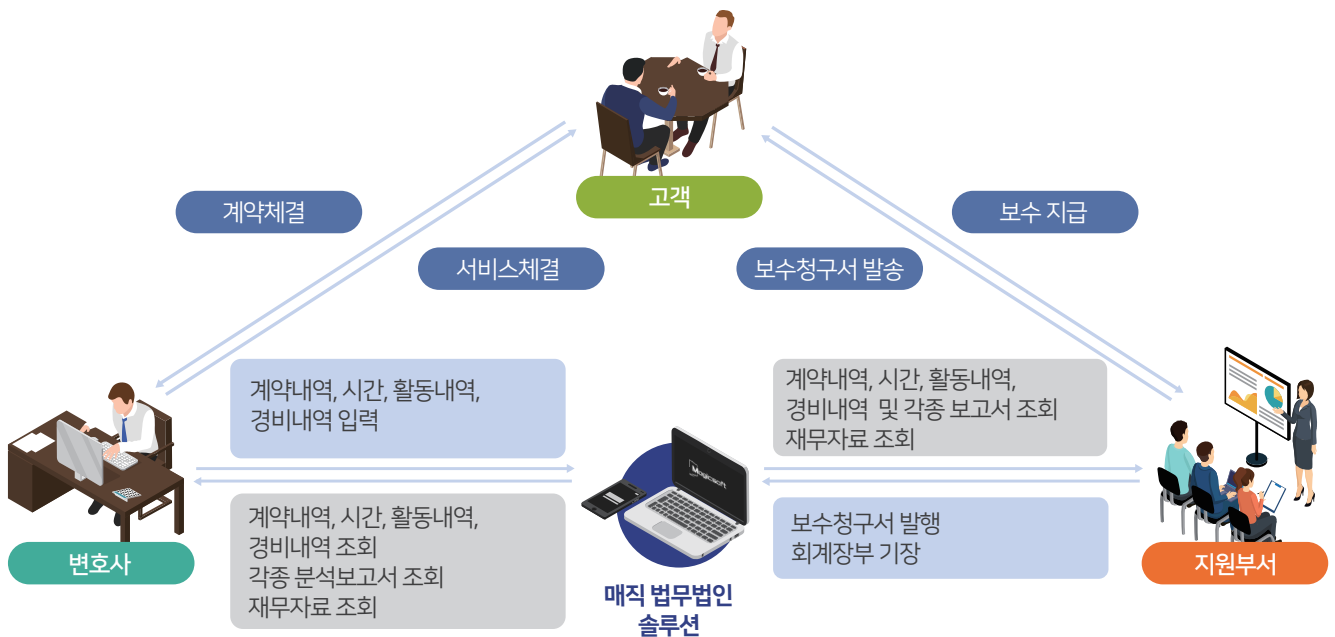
고객

계약체결

서비스체결

보수 지급

보수청구서 발송

계약내역, 시간, 활동내역, 경비내역 입력

계약내역, 시간, 활동내역, 경비내역 및 각종 보고서 조회 재무자료 조회

Magicsoft

계약내역, 시간, 활동내역, 경비내역 조회 각종 분석보고서 조회 재무자료 조회

보수청구서 발행 회계장부 기장

변호사

매직 법무법인 솔루션

지원부서